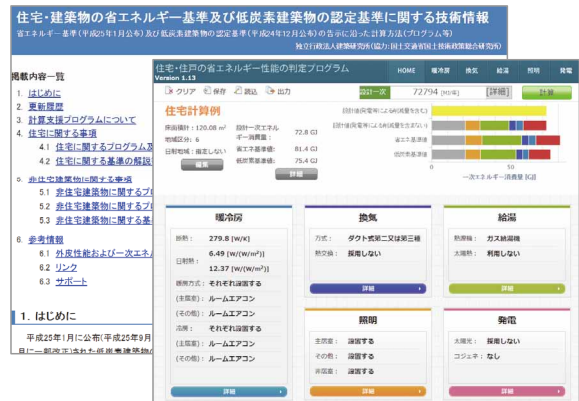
住宅・建築物の省エネルギー基準及び低炭素建築物の認定基準に関する技術情報

省エネルギー基準(平成25年1月公布)及び低炭素建築物の認定基準(平成24年12月公布)の告示に沿った計算方法(プログラム等)

独立行政法人建築研究所(協力:国土交通省国土技術政策総合研究所)

掲載内容一覧

1. はじめに
2. 更新履歴
3. 計算支援プログラムについて
4. 住宅に関する事項
4.1 住宅に関するプログラム及
4.2 住宅に関する基準の解説
5. 非住宅建築物に関する事項
5.1 非住宅建築物に関するプ
5.2 非住宅建築物に関するプ
5.3 非住宅建築物に関する基
6. 参考情報
6.1 外皮性能および一次エネ
6.2 リンク
6.3 サポート

1. はじめに

平成25年1月に公布(平成25年9月 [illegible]

日に一部改正)された低炭素建築物 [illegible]

住宅・住戸の省エネルギー性能の判定プログラム
Version 1.13

HOME 暖冷房 換気 給湯 照明 発電

クリア 保存 読込 出力

住宅計算例

床面積計: 120.08 m² 地域区分: 6 日射地域(省エネ): なし

設計一次エネルギー消費量: 72.8 GJ 省エネ基準値: 81.4 GJ 低炭素基準値: 75.4 GJ

編集

詳細

設計一次 72794 [MJ/年] [詳細] 計算

設計値(発電等による削減量を含む)
設計値(発電等による削減量を含まない)
省エネ基準値
低炭素基準値

0 50

一次エネルギー消費量 [GJ]

暖冷房
断熱: 279.8 [W/K]
日射熱: 6.49 [W/(W/m²)]
12.37 [W/(W/m²)]
暖房方式: それぞれ設置する
(主居室): ルームエアコン
(その他): ルームエアコン
冷房: それぞれ設置する
(主居室): ルームエアコン
(その他): ルームエアコン
詳細

換気
方式: ダクト式第二又は第三種
熱交換: 採用しない
詳細

給湯
熱源機: ガス給湯機
太陽熱: 利用しない
詳細

照明
主居室: 設置する
その他: 設置する
非居室: 設置する
詳細

発電
太陽光: 採用しない
コジェネ: なし
詳細